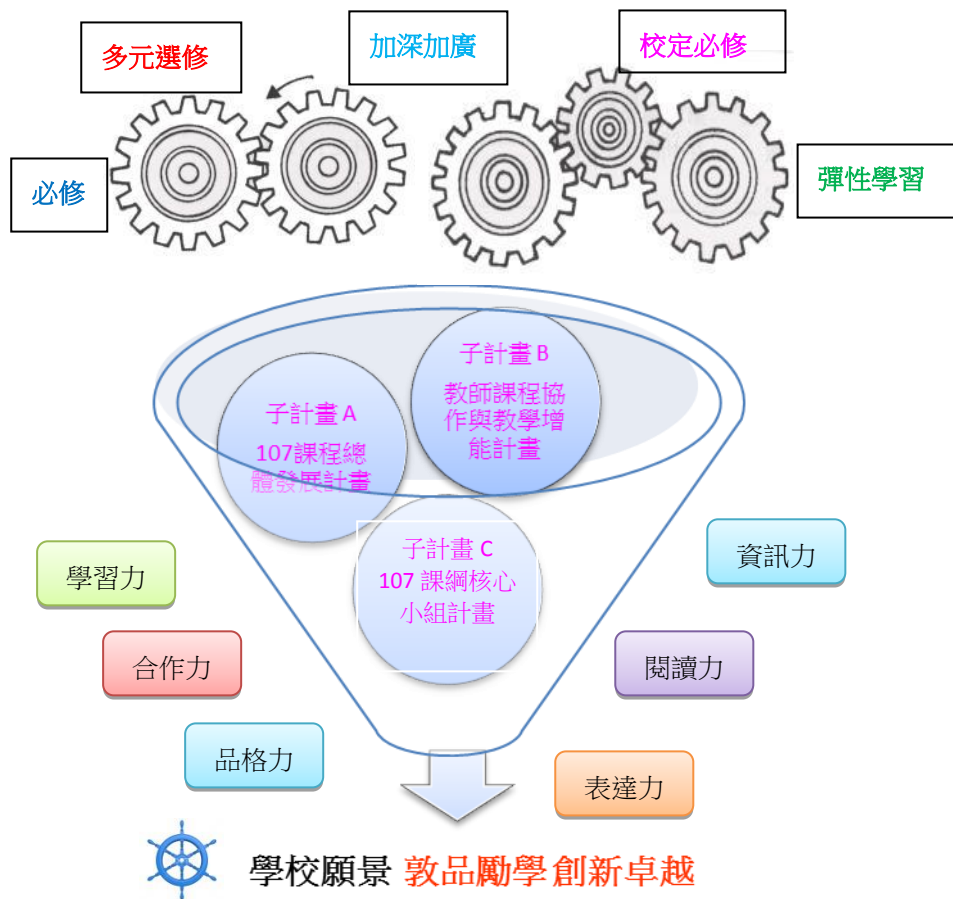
多元選修

加深加廣

校定必修

必修

彈性學習

子計畫 A
107課程總體發展計畫

子計畫 B
教師課程協作與教學增能計畫

子計畫 C
107 課綱核心小組計畫

學習力

合作力

品格力

資訊力

閱讀力

表達力

學校願景 敦品勵學 創新卓越